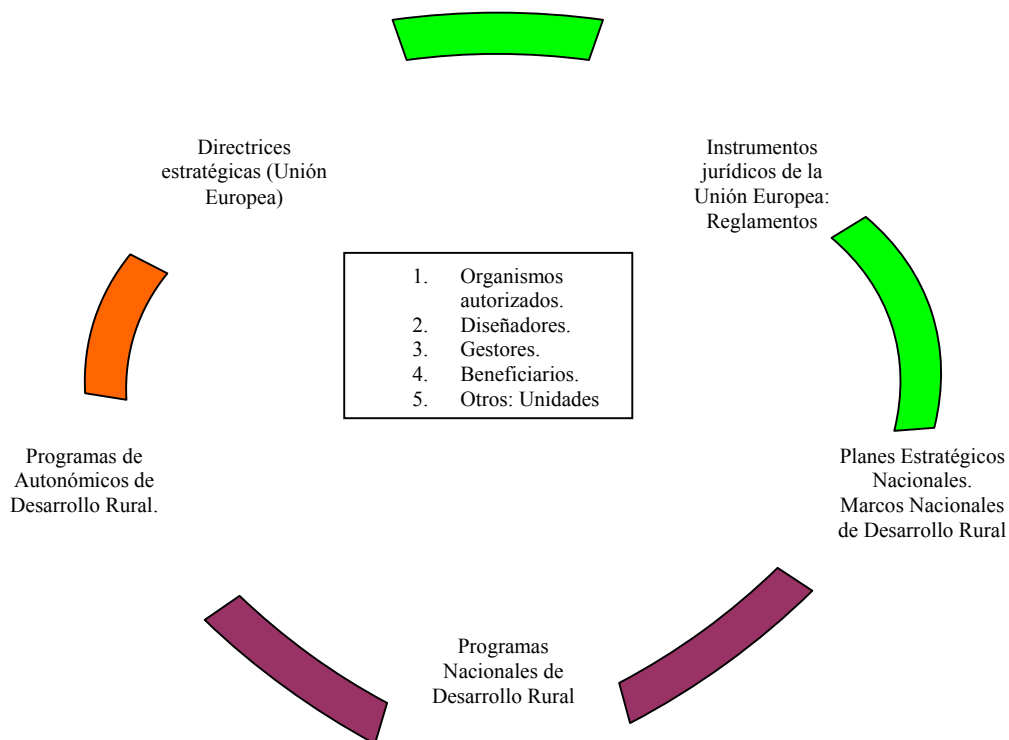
Directrices estratégicas (Unión Europea)

Instrumentos jurídicos de la Unión Europea: Reglamentos

1. Organismos autorizados.
2. Diseñadores.
3. Gestores.
4. Beneficiarios.
5. Otros: Unidades

Programas de Autonómicos de Desarrollo Rural.

Planes Estratégicos Nacionales. Marcos Nacionales de Desarrollo Rural

Programas Nacionales de Desarrollo Rural